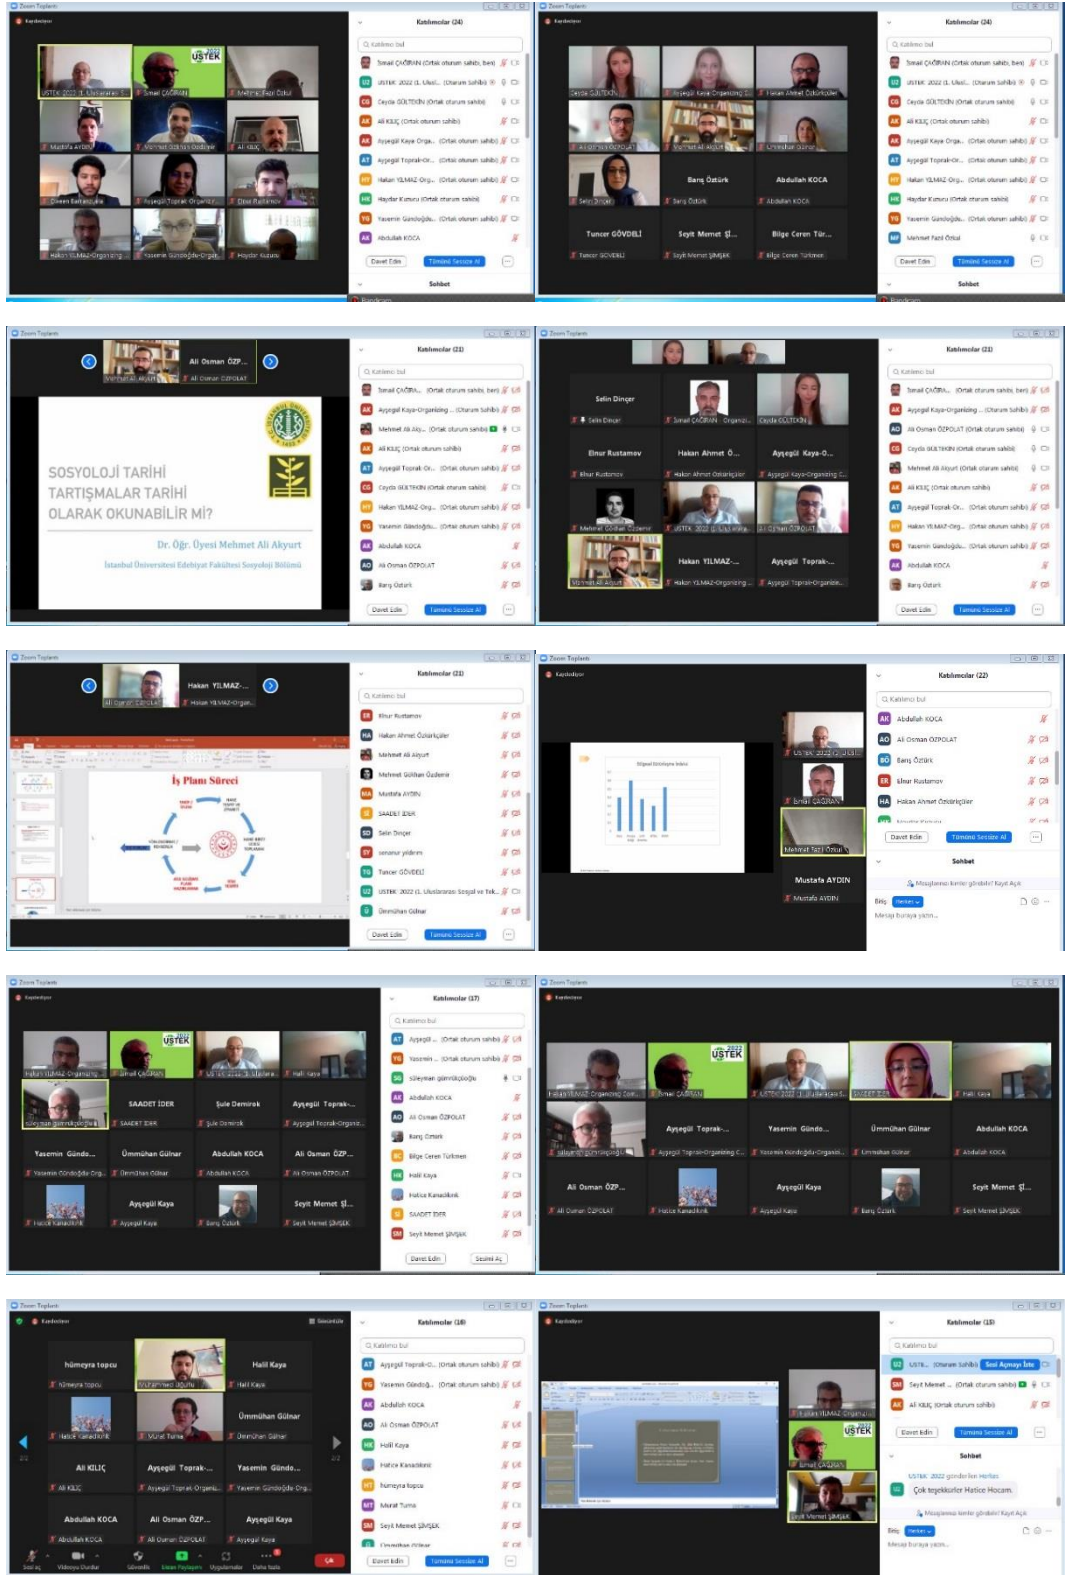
Zoom Toplantı

Katılımcılar (24)

ÜSTEK

İsmail ÇAĞRAN (Ortak oturum sahibi, ben)
ÜSTEK 2022 (1. Ulusl... (Oturum Sahibi)
Ceyda GÜLTEKİN (Ortak oturum sahibi)
Ali KILIÇ (Ortak oturum sahibi)
Ayşegül Kaya Orga... (Ortak oturum sahibi)
Ayşegül Toprak-Or... (Ortak oturum sahibi)
Hakan YILMAZ-Org... (Ortak oturum sahibi)
Haydar Kurucu (Ortak oturum sahibi)
Yasemin Gündoğdu... (Ortak oturum sahibi)
Abdullah KOCA

Davet Edin
Tümünü Sessize Al
Sohbet

Barış Öztürk
Abdullah KOCA
Tuncer GÖVDELİ
Seyit Memet Şİ...
Bilge Ceren Tür...

Katılımcılar (21)

Ali Osman ÖZP...

SOSYOLOJİ TARİHİ TARTIŞMALAR TARİHİ OLARAK OKUNABİLİR Mİ?

Dr. Öğr. Üyesi Mehmet Ali Akyurt

İstanbul Üniversitesi Edebiyat Fakültesi Sosyoloji Bölümü

Selin Dinçer
Elnur Rustamov
Hakan Ahmet Ö...
Ayşegül Kaya-O...
Hakan YILMAZ-...
Ayşegül Toprak-...

Hakan YILMAZ-...

İş Planı Süreci

Elnur Rustamov
Hakan Ahmet Özdarıcılar
Mehmet Ali Akyurt
Mehmet Gökhan Özdemir
Mustafa AYDIN
SAADET İDER
Selin Dinçer
senanur yıldırım
Tuncer GÖVDELİ
ÜSTEK 2022 (1. Uluslararası Sosyal ve Tek...
Ümmühan Gülnar

Katılımcılar (22)

Abdullah KOCA
Ali Osman ÖZPOLAT
Barış Öztürk
Elnur Rustamov
Hakan Ahmet Özdarıcılar

Mustafa AYDIN

Katılımcılar (17)

SAADET İDER
Şule Demirok
Ayşegül Toprak-...
Yasemin Günde...
Ümmühan Gülnar
Abdullah KOCA
Ali Osman ÖZP...
Ayşegül Kaya
Seyit Memet Şİ...

Süleyman gümrükçüoğlu
Barış Öztürk
Bilge Ceren Türkmen
Halil Kaya
Hatice Kanadıkırık

Katılımcılar (18)

hümeyra topcu
Halil Kaya
Ümmühan Gülnar
Ali KILIÇ
Ayşegül Toprak-...
Yasemin Gündo...
Abdullah KOCA
Ali Osman ÖZP...
Ayşegül Kaya

Katılımcılar (15)

Çok teşekkürler Hatice Hocam.

Mesajı buraya yazın...